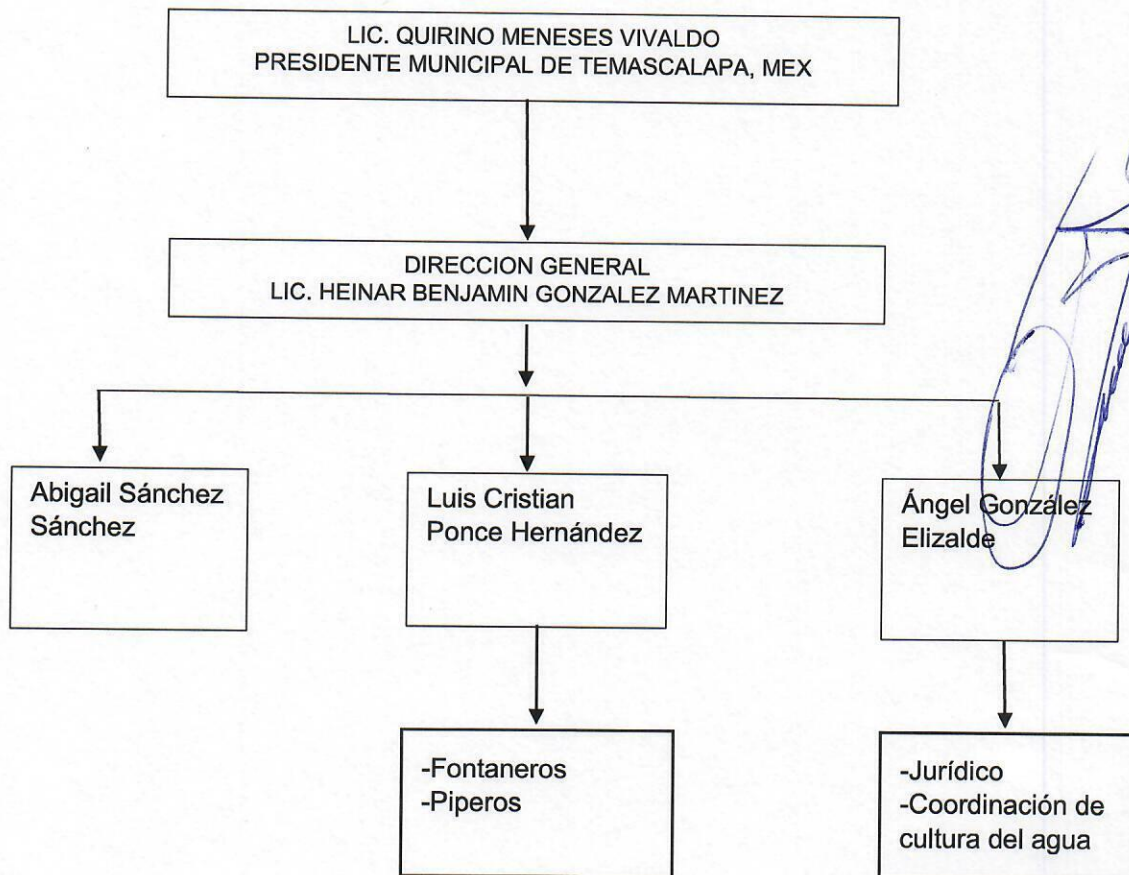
LIC. QUIRINO MENESES VIVALDO
PRESIDENTE MUNICIPAL DE TEMASCALAPA, MEX

DIRECCION GENERAL
LIC. HEINAR BENJAMIN GONZALEZ MARTINEZ

Abigail Sánchez Sánchez

Luis Cristian Ponce Hernández

Ángel González Elizalde

-Fontaneros
-Piperos

-Jurídico
-Coordinación de cultura del agua